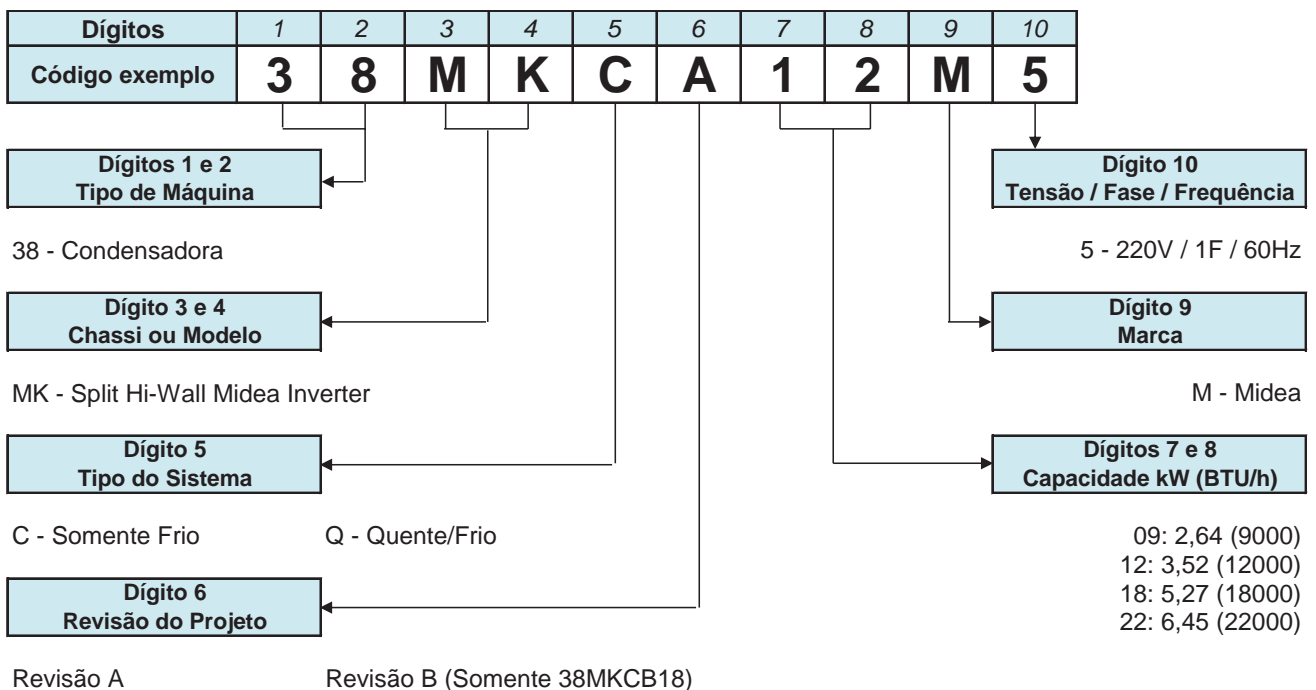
| Dígitos | 1 | 2 | 3 | 4 | 5 | 6 | 7 | 8 | 9 | 10 |
|---|---|---|---|---|---|---|---|---|---|---|
| Código exemplo | 3 | 8 | M | K | C | A | 1 | 2 | M | 5 |

Dígitos 1 e 2
Tipo de Máquina

38 - Condensadora

Dígito 3 e 4
Chassi ou Modelo

MK - Split Hi-Wall Midea Inverter

Dígito 5
Tipo do Sistema

C - Somente Frio Q - Quente/Frio

Dígito 6
Revisão do Projeto

Revisão A Revisão B (Somente 38MKCB18)

Dígito 10
Tensão / Fase / Frequência

5 - 220V / 1F / 60Hz

Dígito 9
Marca

M - Midea

Dígitos 7 e 8
Capacidade kW (BTU/h)

09: 2,64 (9000)
12: 3,52 (12000)
18: 5,27 (18000)
22: 6,45 (22000)